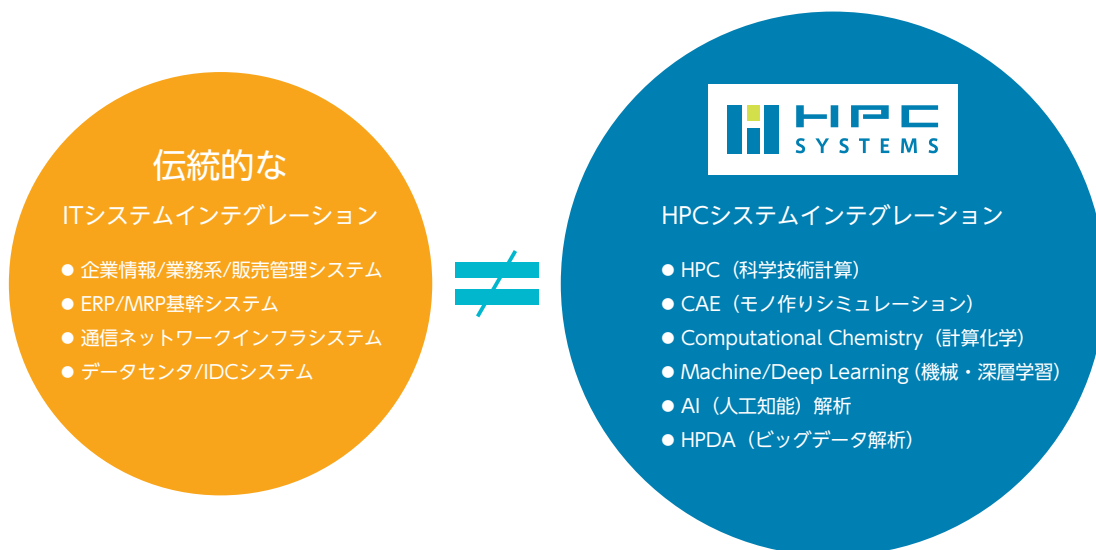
伝統的な
ITシステムインテグレーション

● 企業情報/業務系/販売管理システム
● ERP/MRP基幹システム
● 通信ネットワークインフラシステム
● データセンタ/IDCシステム

$\neq$

HPC SYSTEMS

HPCシステムインテグレーション

● HPC（科学技術計算）
● CAE（モノ作りシミュレーション）
● Computational Chemistry（計算化学）
● Machine/Deep Learning（機械・深層学習）
● AI（人工知能）解析
● HPDA（ビッグデータ解析）